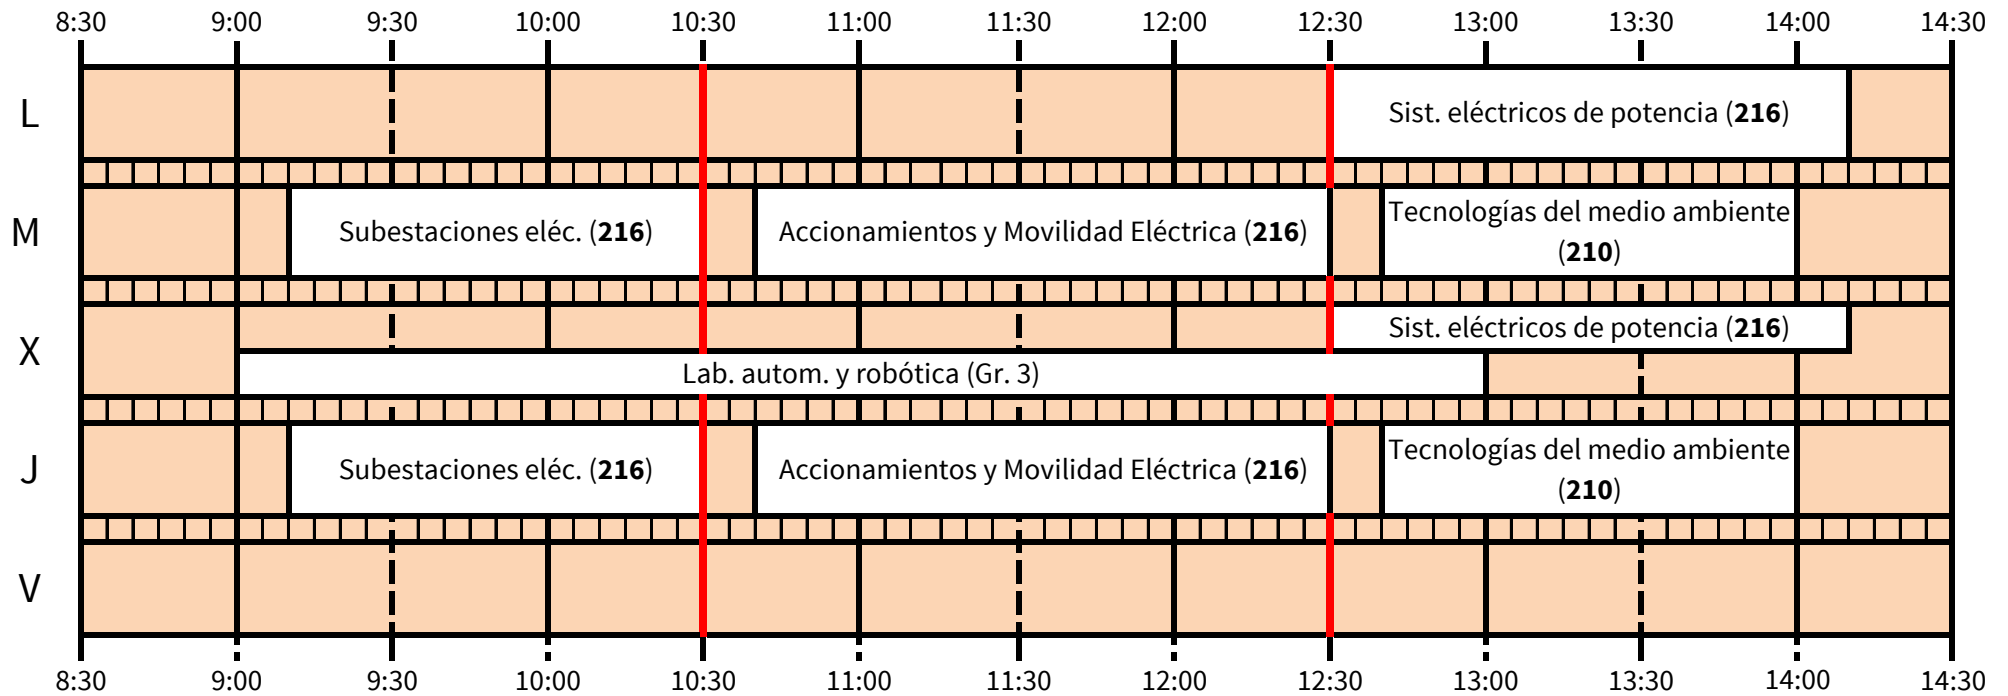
8:30 9:00 9:30 10:00 10:30 11:00 11:30 12:00 12:30 13:00 13:30 14:00 14:30

L
Sist. eléctricos de potencia (**216**)

M
Subestaciones eléc. (**216**)
Accionamientos y Movilidad Eléctrica (**216**)
Tecnologías del medio ambiente (**210**)

X
Sist. eléctricos de potencia (**216**)
Lab. autom. y robótica (Gr. 3)

J
Subestaciones eléc. (**216**)
Accionamientos y Movilidad Eléctrica (**216**)
Tecnologías del medio ambiente (**210**)

V

8:30 9:00 9:30 10:00 10:30 11:00 11:30 12:00 12:30 13:00 13:30 14:00 14:30